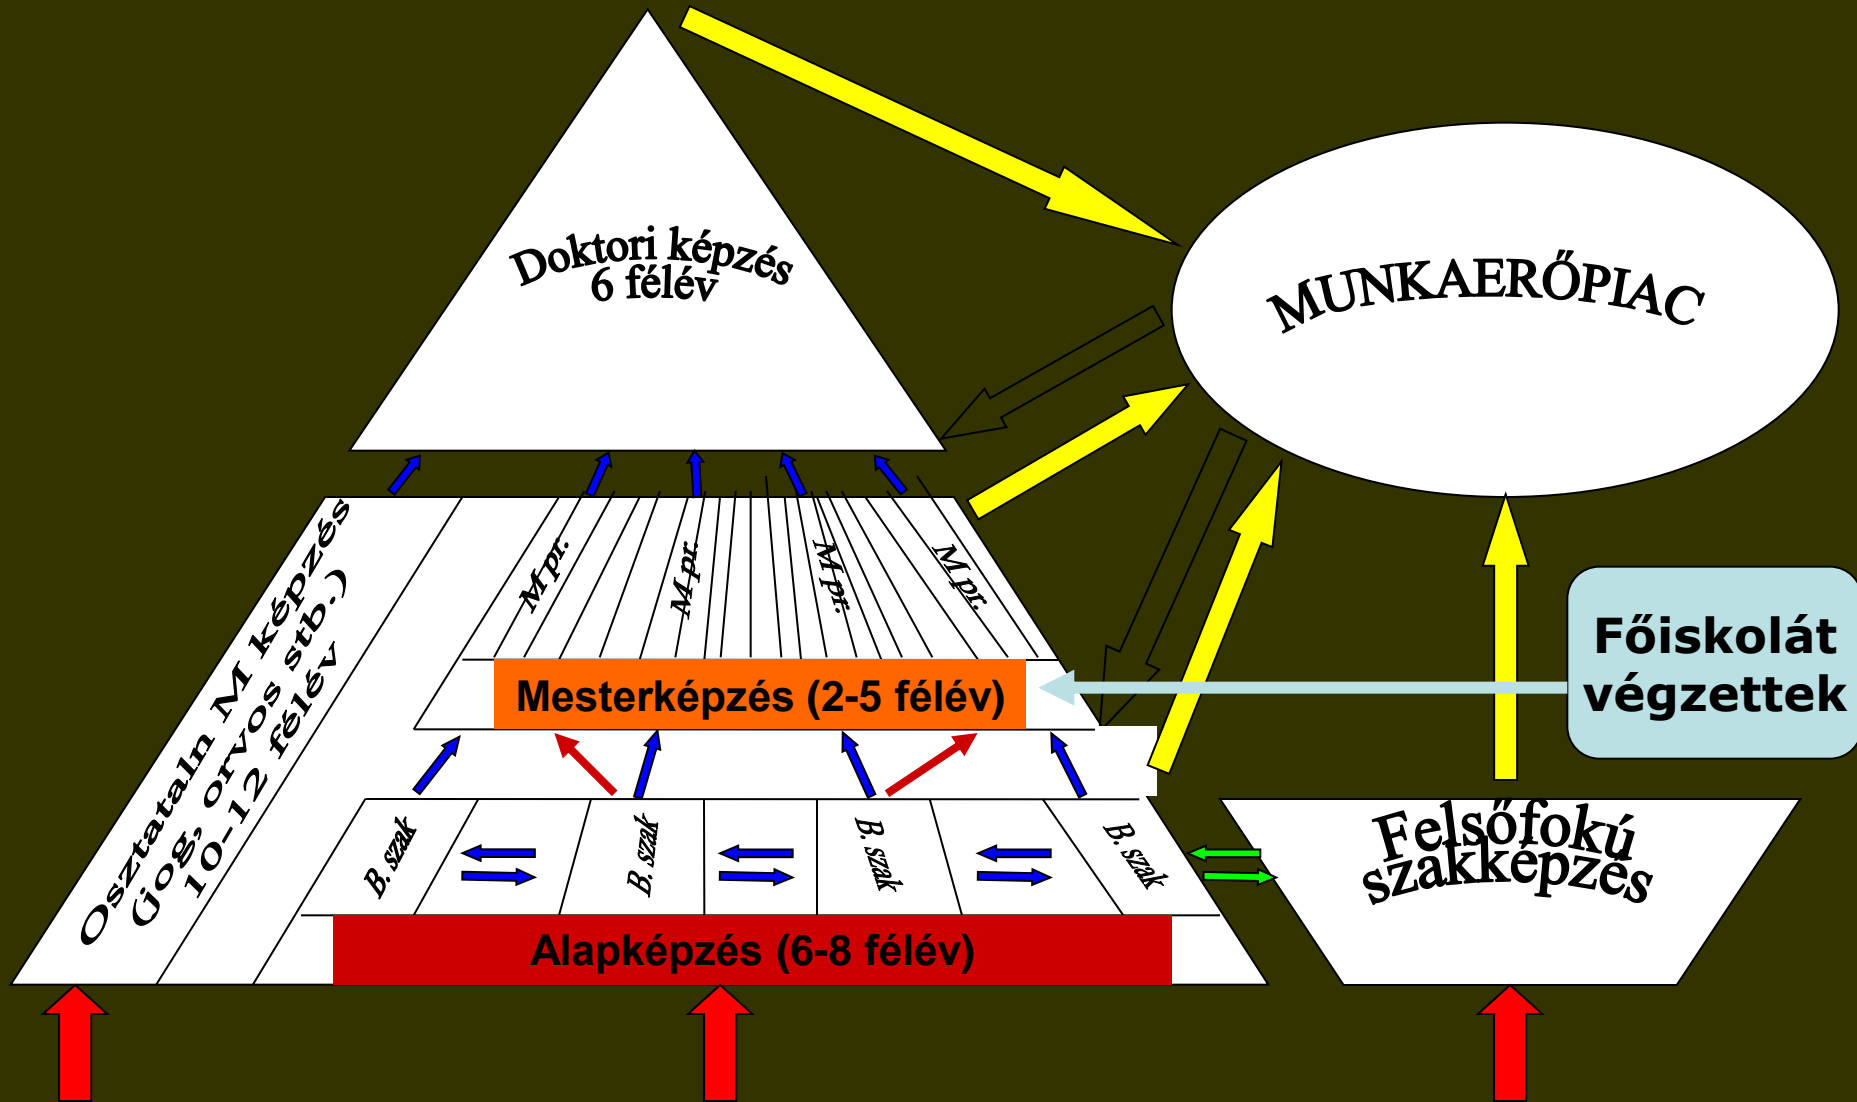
Doktori képzés
6 félév

MUNKAERŐPIAC

Osztatlan M képzés
(jog, orvos stb.)
10-12 félév

M pr.

M pr.

M pr.

M pr.

Mesterképzés (2-5 félév)

Főiskolát végzettek

B. szak

B. szak

B. szak

B. szak

Felsőfokú szakképzés

Alapképzés (6-8 félév)